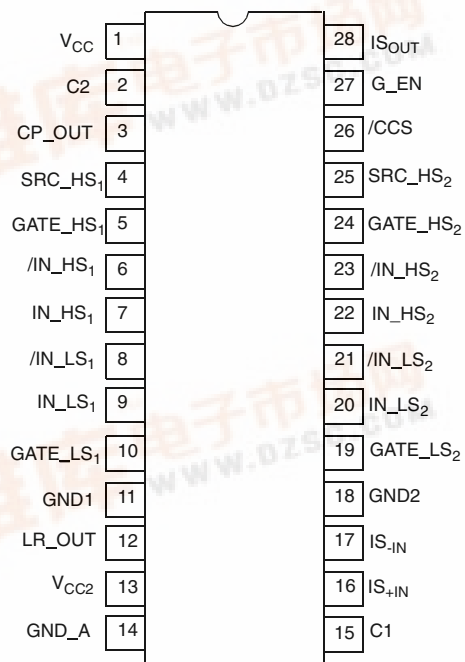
$V_{CC}$ 1
C2 2
CP_OUT 3
$SRC\_HS_1$ 4
$GATE\_HS_1$ 5
$/IN\_HS_1$ 6
$IN\_HS_1$ 7
$/IN\_LS_1$ 8
$IN\_LS_1$ 9
$GATE\_LS_1$ 10
GND1 11
LR_OUT 12
$V_{CC2}$ 13
GND_A 14

28 $IS_{OUT}$
27 G_EN
26 /CCS
25 $SRC\_HS_2$
24 $GATE\_HS_2$
23 $/IN\_HS_2$
22 $IN\_HS_2$
21 $/IN\_LS_2$
20 $IN\_LS_2$
19 $GATE\_LS_2$
18 GND2
17 $IS_{-IN}$
16 $IS_{+IN}$
15 C1

WWW.DZSC.COM